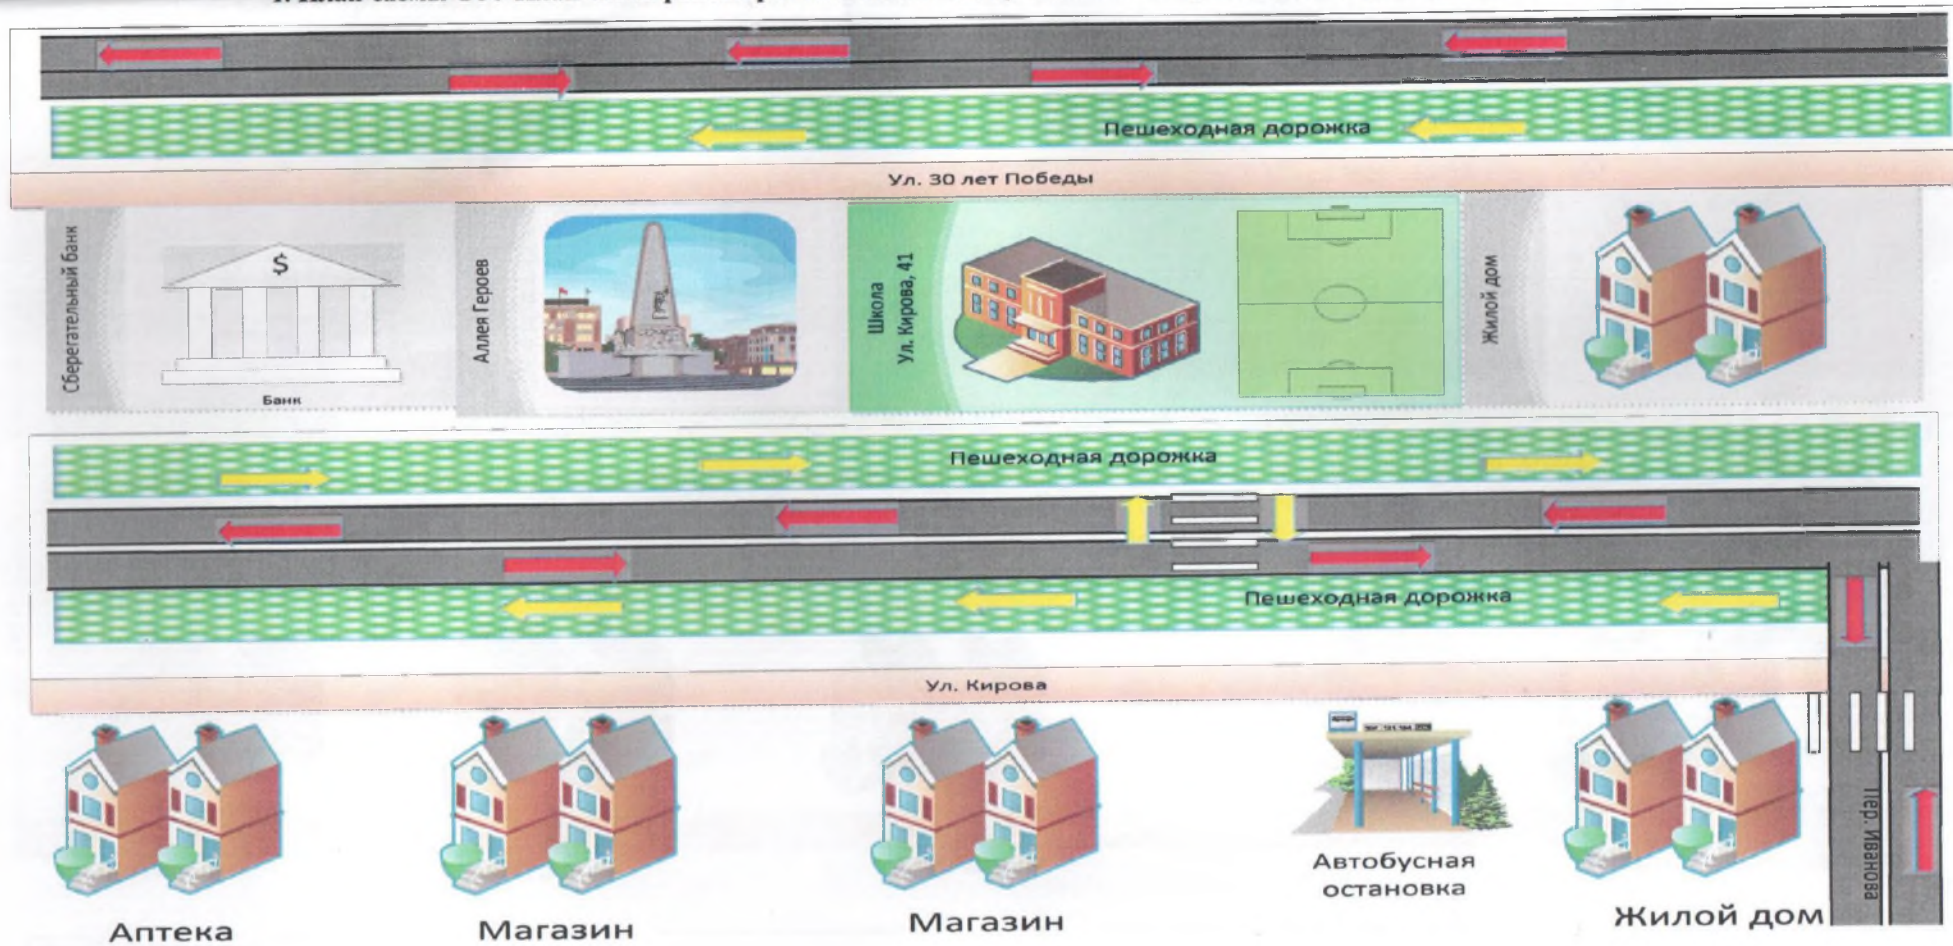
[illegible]

Пешеходная дорожка

Ул. 30 лет Победы

Сберегательный банк

$

Банк

Аллея Героев

Школа
Ул. Кирова, 41

Жилой дом

Пешеходная дорожка

Пешеходная дорожка

Ул. Кирова

пер. Иванова

Аптека

Магазин

Магазин

Автобусная остановка

Жилой дом